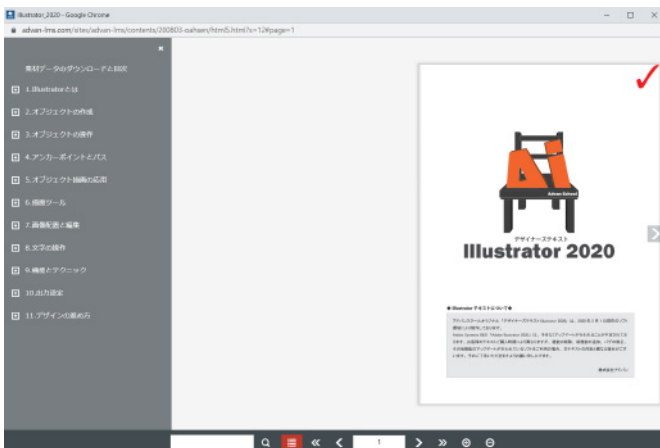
Illustrator_2020 - Google Chrome

advan-lms.com/sites/advan-lms/contents/200803-oahsen/html5.html?s=12#page=1

素材データのダウンロードと設定

1.Illustratorとは

2.オブジェクトの作成

3.オブジェクトの操作

4.アンカーポイントとパス

5.オブジェクト描画の応用

6.描画ツール

7.画像配置と編集

8.文字の操作

9.機能とテクニック

10.出力設定

11.デザインの進め方

Ai

Advan School

デザイナーズテキスト

Illustrator 2020

● Illustrator テキストについて ●

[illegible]

株式会社アドバン

1